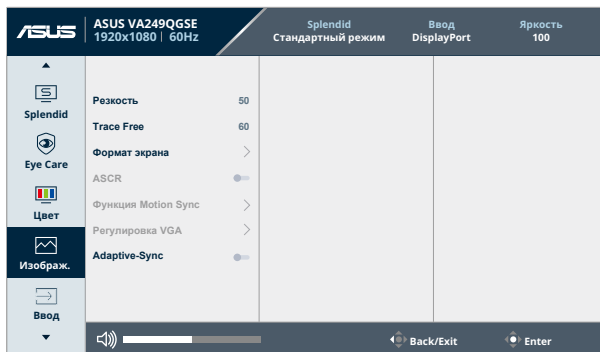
ASUS

ASUS VA249QGSE
1920x1080 | 60Hz

Splendid
Стандартный режим

Ввод
DisplayPort

Яркость
100

Splendid

Eye Care

Цвет

Изображ.

Ввод

Резкость 50
Trace Free 60
Формат экрана
ASCR
Функция Motion Sync
Регулировка VGA
Adaptive-Sync

Back/Exit

Enter